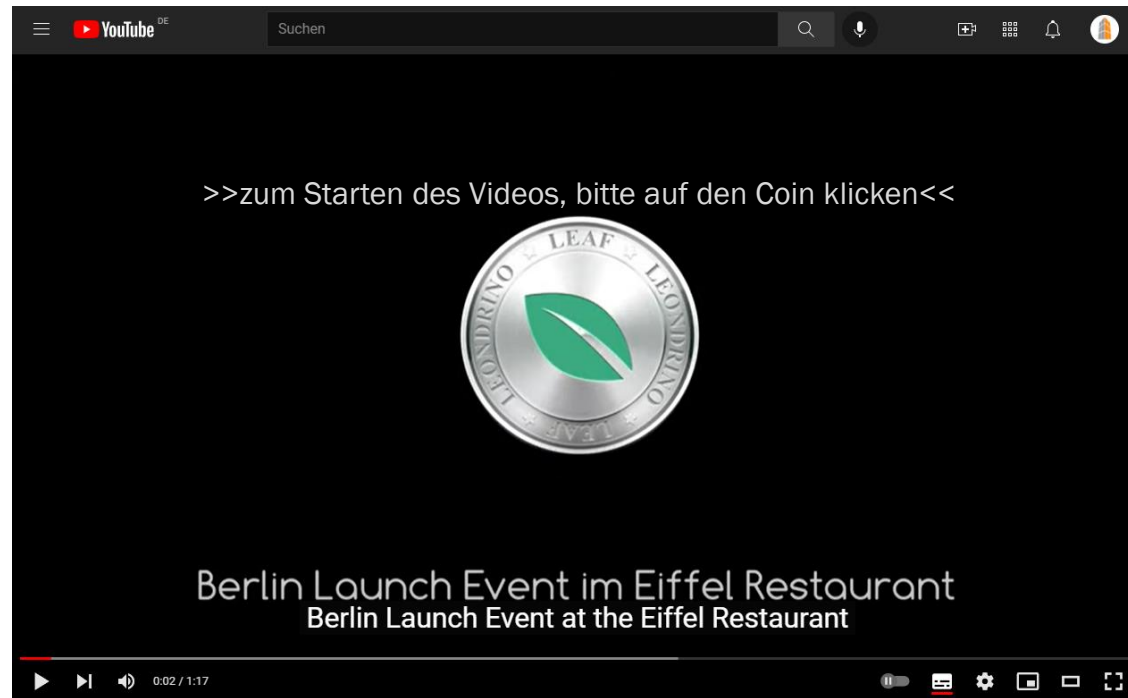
YouTube DE
Suchen

>>zum Starten des Videos, bitte auf den Coin klicken<<

LEAF
LEONDRINO
LEONDRINO
LEAF

Berlin Launch Event im Eiffel Restaurant
Berlin Launch Event at the Eiffel Restaurant

0:02 / 1:17